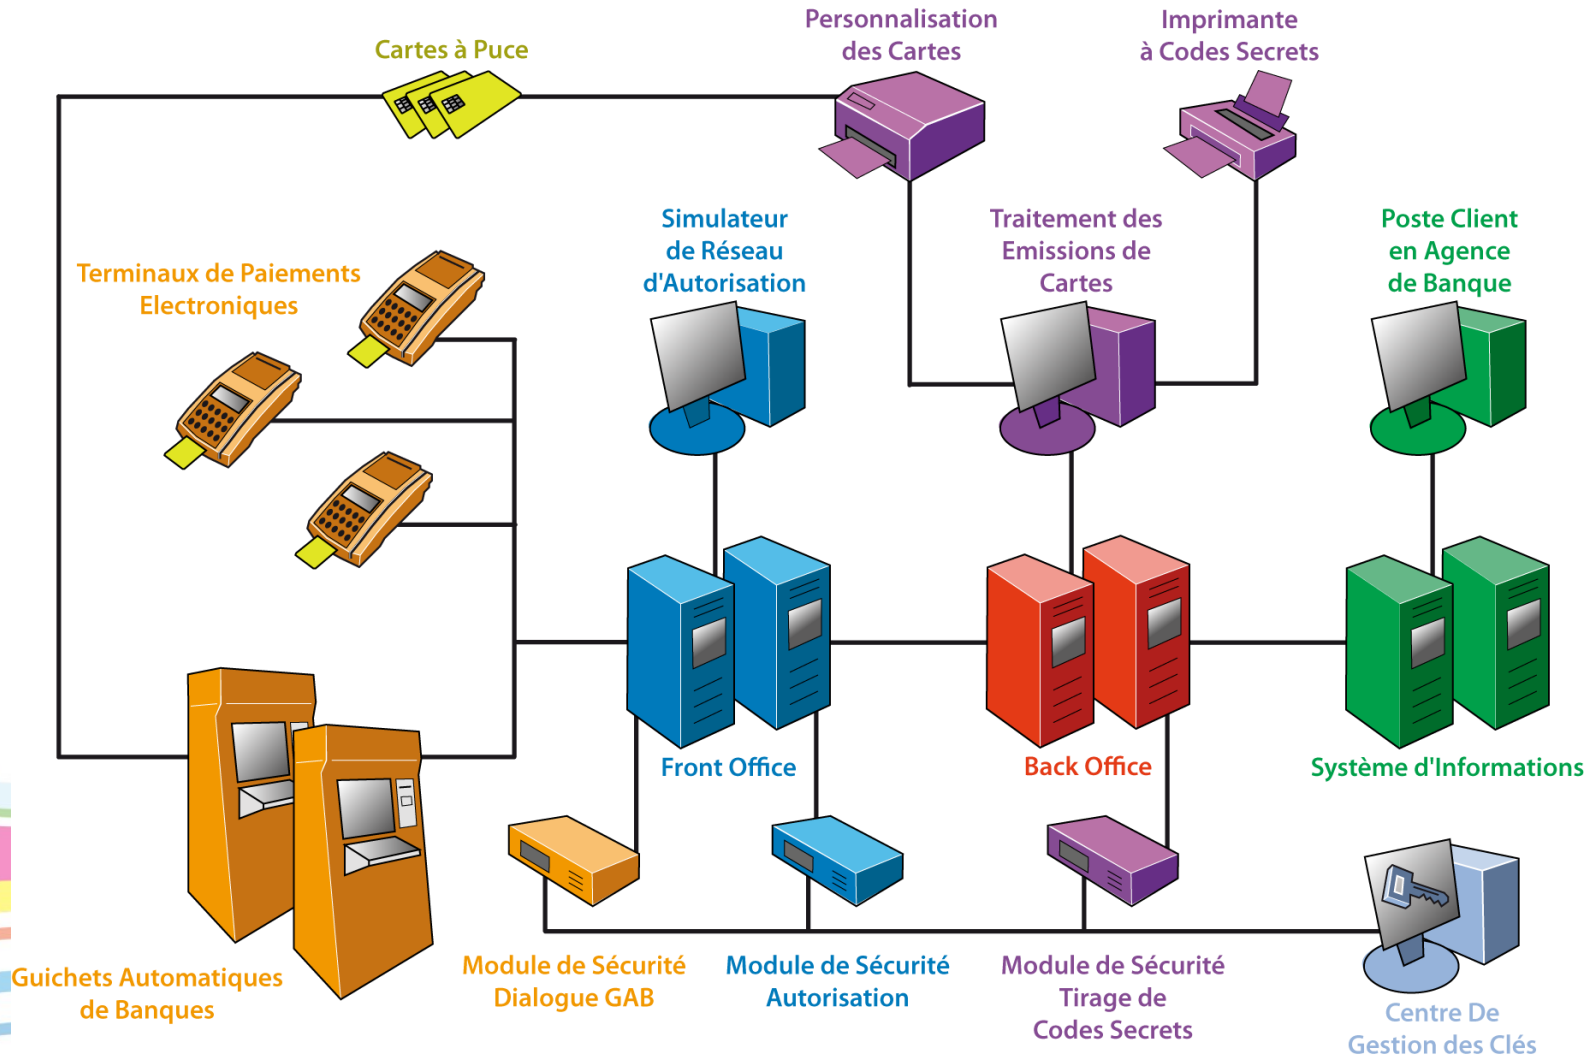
Cartes à Puce

Personnalisation des Cartes

Imprimante à Codes Secrets

Terminaux de Paiements Electroniques

Simulateur de Réseau d'Autorisation

Traitement des Emissions de Cartes

Poste Client en Agence de Banque

Front Office

Back Office

Système d'Informations

Guichets Automatiques de Banques

Module de Sécurité Dialogue GAB

Module de Sécurité Autorisation

Module de Sécurité Tirage de Codes Secrets

Centre De Gestion des Clés